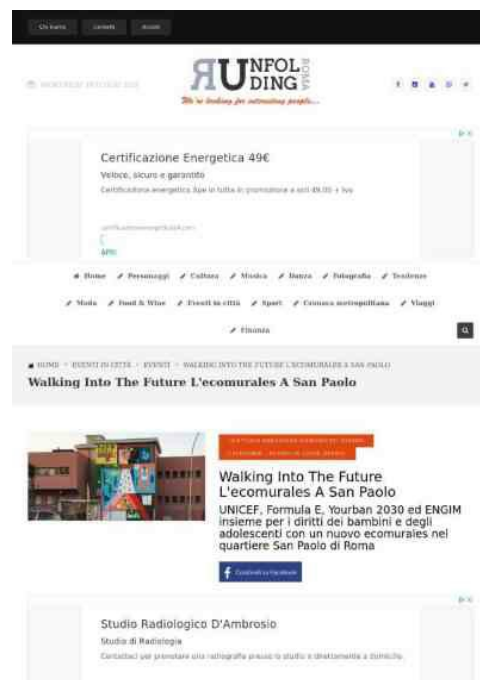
Chi Siamo Contatti Accedi

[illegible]

UNFOLDING ROMA

We're looking for interesting people...

Certificazione Energetica 49€

Veloce, sicuro e garantito

Certificazione energetica Ape in tutta in promozione a soli 49,00 + Iva

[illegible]

Apri

Home Personaggi Cultura Musica Danza Fotografia Tendenze

Moda Food & Wine Eventi in città Sport Cronaca metropolitana Viaggi

Finanza

HOME > EVENTI IN CITTÀ > EVENTI > WALKING INTO THE FUTURE L'ECOMURALES A SAN PAOLO

Walking Into The Future L'ecomurales A San Paolo

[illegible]

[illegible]

Walking Into The Future L'ecomurales A San Paolo

UNICEF, Formula E, Yourban 2030 ed ENGIM insieme per i diritti dei bambini e degli adolescenti con un nuovo ecomurales nel quartiere San Paolo di Roma

Condividi su Facebook

Studio Radiologico D'Ambrosio

Studio di Radiologia

Contattaci per prenotare una radiografia presso lo studio o direttamente a domicilio